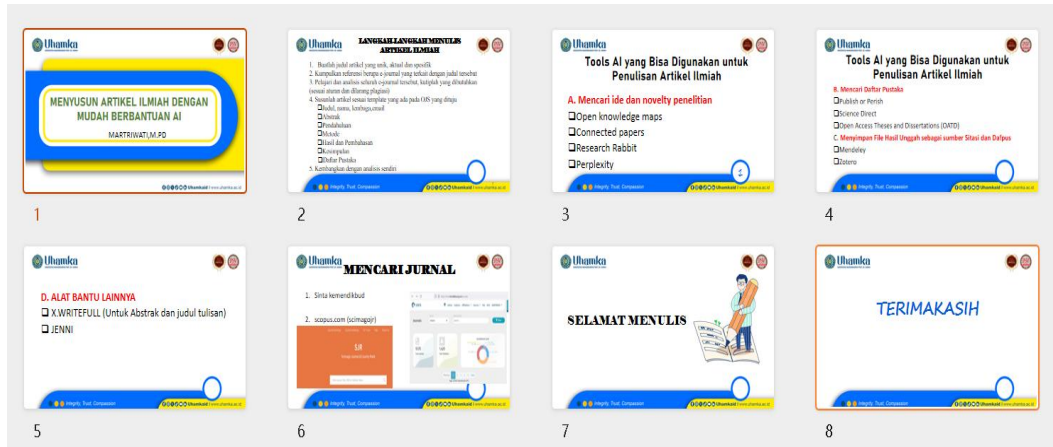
Uhamka

MENYUSUN ARTIKEL ILMIAH DENGAN MUDAH BERBANTUAN AI

MARTRIWATI,M.PD

1

Uhamka

LANGKAH-LANGKAH MENULIS ARTIKEL ILMIAH

1. Buatlah judul artikel yang unik, aktual dan spesifik
2. Kumpulkan referensi berupa e-journal yang terkait dengan judul tersebut
3. Pelajari dan analisis seluruh e-journal tersebut, kutiplah yang dibutuhkan (sesuai aturan dan dilarang plagiasi)
4. Susunlah artikel sesuai template yang ada pada OJS yang dituju
❑Judul, nama, lembaga,email
❑Abstrak
❑Pendahuluan
❑Metode
❑Hasil dan Pembahasan
❑Kesimpulan
❑Daftar Pustaka
5. Kembangkan dengan analisis sendiri

Integrity. Trust. Compassion

2

Uhamka

Tools AI yang Bisa Digunakan untuk Penulisan Artikel Ilmiah

A. Mencari ide dan novelty penelitian
❑Open knowledge maps
❑Connected papers
❑Research Rabbit
❑Perplexity

Integrity. Trust. Compassion

3

Uhamka

Tools AI yang Bisa Digunakan untuk Penulisan Artikel Ilmiah

B. Mencari Daftar Pustaka
❑Publish or Perish
❑Science Direct
❑Open Access Theses and Dissertations (OATD)
C. Menyimpan File Hasil Unggah sebagai sumber Sitasi dan Dafpus
❑Mendeley
❑Zotero

4

Uhamka

D. ALAT BANTU LAINNYA
❑ X.WRITEFULL (Untuk Abstrak dan judul tulisan)
❑ JENNI

Integrity. Trust. Compassion

5

Uhamka

MENCARI JURNAL

1. Sinta kemendikbud

2. scopus.com (scimagojr)

Integrity. Trust. Compassion

6

Uhamka

SELAMAT MENULIS

Integrity. Trust. Compassion

7

Uhamka

TERIMAKASIH

8